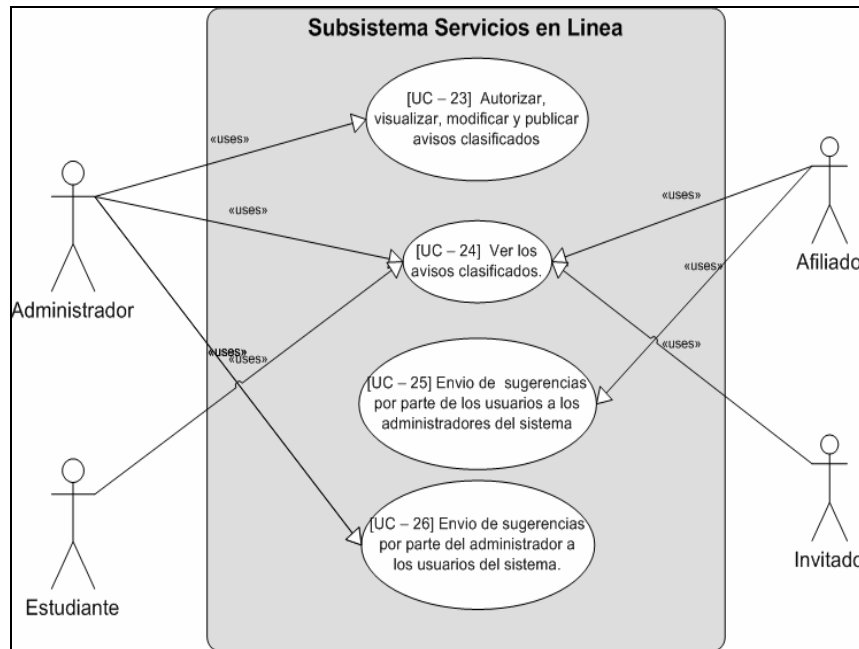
Subsistema Servicios en Linea

[UC – 23] Autorizar, visualizar, modificar y publicar avisos clasificados

[UC – 24] Ver los avisos clasificados.

[UC – 25] Envio de sugerencias por parte de los usuarios a los administradores del sistema

[UC – 26] Envio de sugerencias por parte del administrador a los usuarios del sistema.

«uses»
«uses»
«uses»
«uses»
«uses»
«uses»
«uses»

Administrador
Estudiante
Afiliado
Invitado